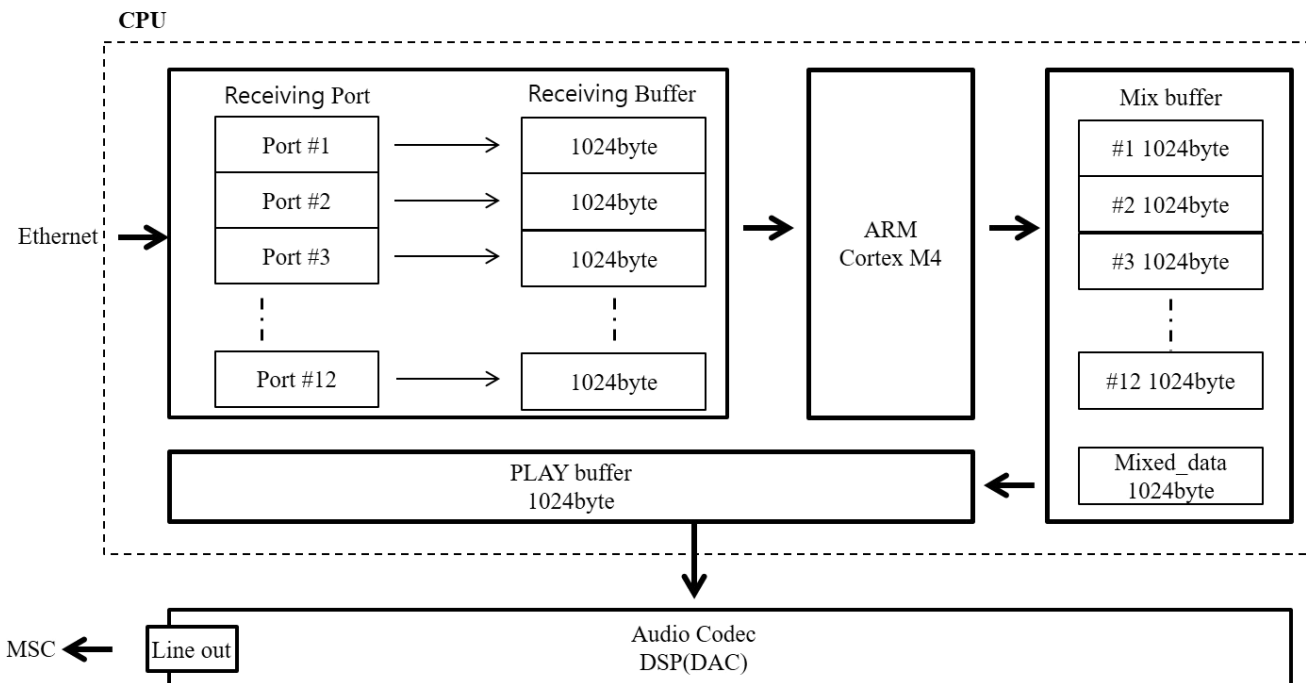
CPU

Receiving Port

Port #1

Port #2

Port #3

Port #12

Receiving Buffer

1024byte

1024byte

1024byte

1024byte

Ethernet

ARM
Cortex M4

Mix buffer

#1 1024byte

#2 1024byte

#3 1024byte

#12 1024byte

Mixed_data
1024byte

PLAY buffer
1024byte

MSC

Line out

Audio Codec
DSP(DAC)